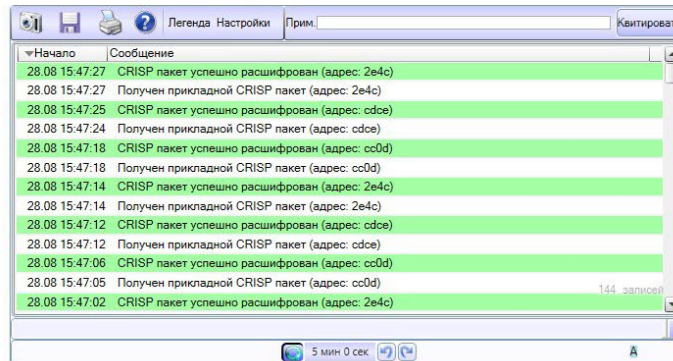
Легенда Настройки Прим. Квитироват

| ▾Начало | Сообщение |
|---|---|
| 28.08 15:47:27 | CRISP пакет успешно расшифрован (адрес: 2e4c) |
| 28.08 15:47:27 | Получен прикладной CRISP пакет (адрес: 2e4c) |
| 28.08 15:47:25 | CRISP пакет успешно расшифрован (адрес: cdce) |
| 28.08 15:47:24 | Получен прикладной CRISP пакет (адрес: cdce) |
| 28.08 15:47:18 | CRISP пакет успешно расшифрован (адрес: cc0d) |
| 28.08 15:47:18 | Получен прикладной CRISP пакет (адрес: cc0d) |
| 28.08 15:47:14 | CRISP пакет успешно расшифрован (адрес: 2e4c) |
| 28.08 15:47:14 | Получен прикладной CRISP пакет (адрес: 2e4c) |
| 28.08 15:47:12 | CRISP пакет успешно расшифрован (адрес: cdce) |
| 28.08 15:47:12 | Получен прикладной CRISP пакет (адрес: cdce) |
| 28.08 15:47:06 | CRISP пакет успешно расшифрован (адрес: cc0d) |
| 28.08 15:47:05 | Получен прикладной CRISP пакет (адрес: cc0d) |
| 28.08 15:47:02 | CRISP пакет успешно расшифрован (адрес: 2e4c) |

144 записей

5 мин 0 сек

A